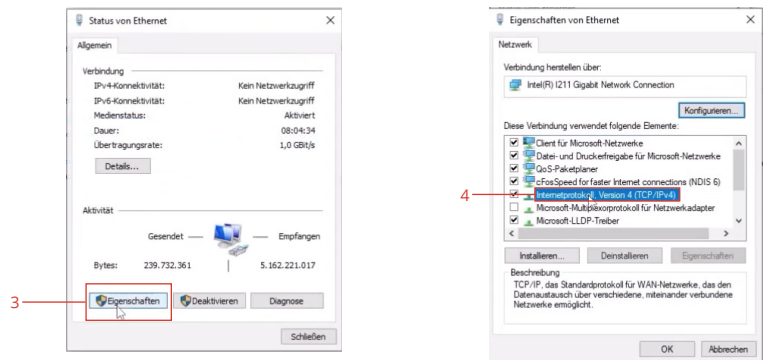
Status von Ethernet

Allgemein

Verbindung

| | |
|---|---|
| IPv4-Konnektivität: | Kein Netzwerkzugriff |
| IPv6-Konnektivität: | Kein Netzwerkzugriff |
| Medienstatus: | Aktiviert |
| Dauer: | 08:04:34 |
| Übertragungsrate: | 1,0 GBit/s |

Details...

Aktivität

Gesendet — Empfangen

Bytes: 239.732.361 | 5.162.221.017

3

Eigenschaften Deaktivieren Diagnose

Schließen

Eigenschaften von Ethernet

Netzwerk

Verbindung herstellen über:

Intel(R) I211 Gigabit Network Connection

Konfigurieren...

Diese Verbindung verwendet folgende Elemente:

Client für Microsoft-Netzwerke
Datei- und Druckerfreigabe für Microsoft-Netzwerke
QoS-Paketplaner
cFosSpeed for faster Internet connections (NDIS 6)
Internetprotokoll, Version 4 (TCP/IPv4)
Microsoft-Multiplexorprotokoll für Netzwerkadapter
Microsoft-LLDP-Treiber

4

Installieren... Deinstallieren Eigenschaften

Beschreibung

TCP/IP, das Standardprotokoll für WAN-Netzwerke, das den Datenaustausch über verschiedene, miteinander verbundene Netzwerke ermöglicht.

OK Abbrechen